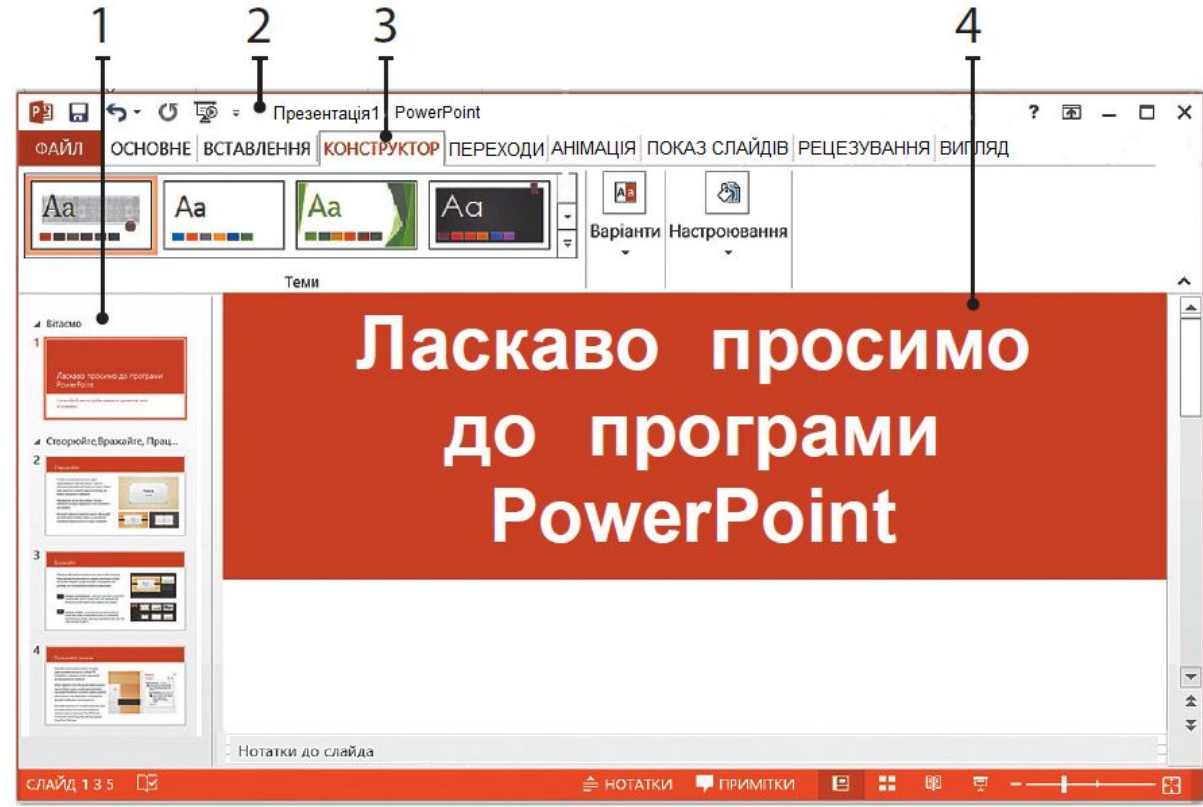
1 2 3 4

Презентація1 - PowerPoint

? – □ ×

ФАЙЛ ОСНОВНЕ ВСТАВЛЕННЯ КОНСТРУКТОР ПЕРЕХОДИ АНІМАЦІЯ ПОКАЗ СЛАЙДІВ РЕЦЕНЗУВАННЯ ВИГЛЯД

Aa Aa Aa Aa

Теми

Варіанти Настроювання

Вітаємо

1

Ласкаво просимо до програми PowerPoint

Створюйте, Вражайте, Прац...

2

3

4

Ласкаво просимо до програми PowerPoint

Нотатки до слайда

СЛАЙД 1 З 5 НОТАТКИ ПРИМІТКИ